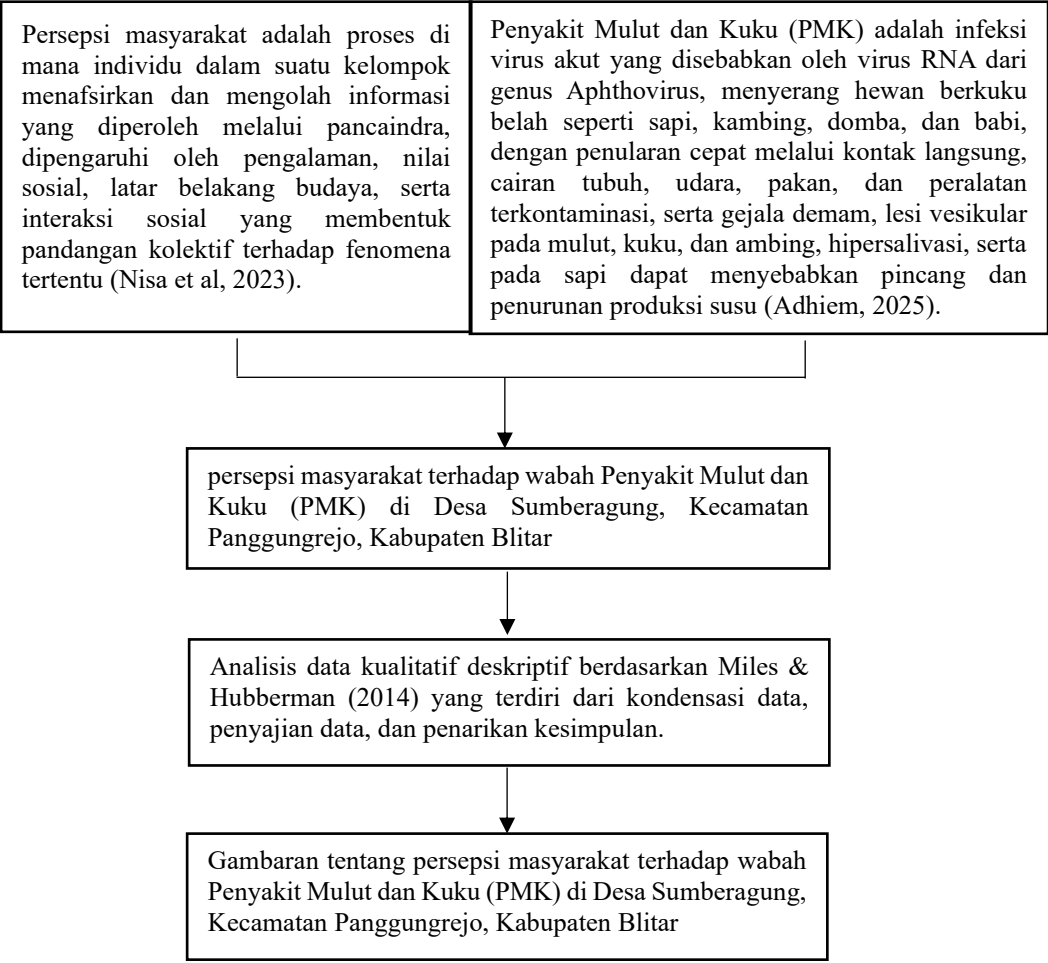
Persepsi masyarakat adalah proses di mana individu dalam suatu kelompok menafsirkan dan mengolah informasi yang diperoleh melalui pancaindra, dipengaruhi oleh pengalaman, nilai sosial, latar belakang budaya, serta interaksi sosial yang membentuk pandangan kolektif terhadap fenomena tertentu (Nisa et al, 2023).

Penyakit Mulut dan Kuku (PMK) adalah infeksi virus akut yang disebabkan oleh virus RNA dari genus Aphthovirus, menyerang hewan berkuku belah seperti sapi, kambing, domba, dan babi, dengan penularan cepat melalui kontak langsung, cairan tubuh, udara, pakan, dan peralatan terkontaminasi, serta gejala demam, lesi vesikular pada mulut, kuku, dan ambing, hipersalivasi, serta pada sapi dapat menyebabkan pincang dan penurunan produksi susu (Adhiem, 2025).

persepsi masyarakat terhadap wabah Penyakit Mulut dan Kuku (PMK) di Desa Sumberagung, Kecamatan Panggungrejo, Kabupaten Blitar

Analisis data kualitatif deskriptif berdasarkan Miles & Hubberman (2014) yang terdiri dari kondensasi data, penyajian data, dan penarikan kesimpulan.

Gambaran tentang persepsi masyarakat terhadap wabah Penyakit Mulut dan Kuku (PMK) di Desa Sumberagung, Kecamatan Panggungrejo, Kabupaten Blitar